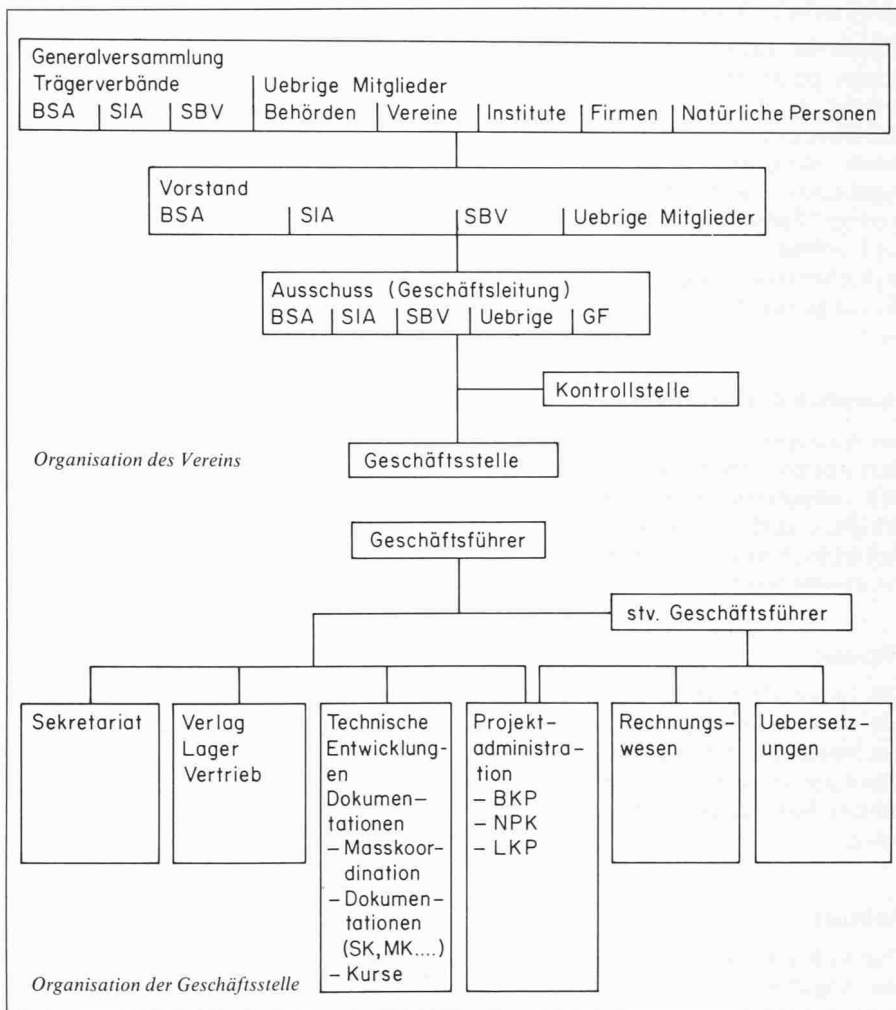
Generalversammlung
Trägerverbände
BSA | SIA | SBV
Uebrige Mitglieder
Behörden | Vereine | Institute | Firmen | Natürliche Personen

Vorstand
BSA | SIA | SBV | Uebrige Mitglieder

Ausschuss (Geschäftsleitung)
BSA | SIA | SBV | Uebrige | GF

Kontrollstelle

Geschäftsstelle

Organisation des Vereins

Geschäftsführer

stv. Geschäftsführer

Sekretariat

Verlag
Lager
Vertrieb

Technische Entwicklungen
Dokumentationen
– Masskoordination
– Dokumentationen (SK, MK....)
– Kurse

Projektadministration
– BKP
– NPK
– LKP

Rechnungswesen

Uebersetzungen

Organisation der Geschäftsstelle